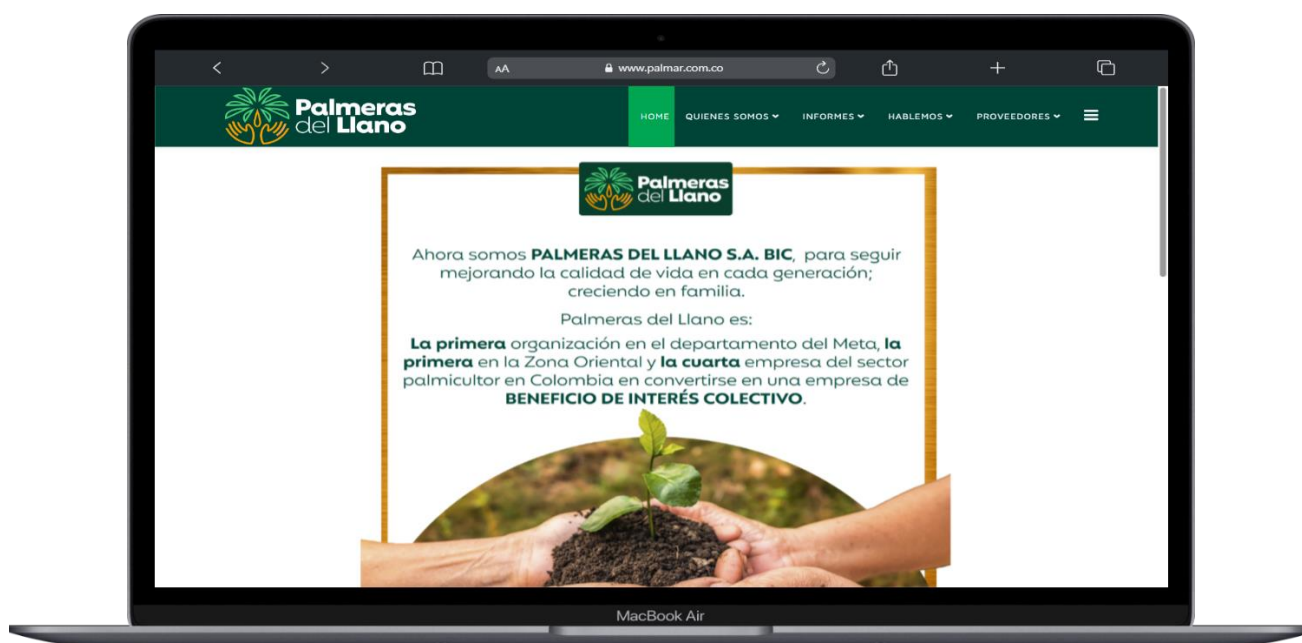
AA www.palmar.com.co

Palmeras del Llano

HOME QUIENES SOMOS INFORMES HABLEMOS PROVEEDORES

Palmeras del Llano

Ahora somos **PALMERAS DEL LLANO S.A. BIC**, para seguir mejorando la calidad de vida en cada generación; creciendo en familia.

Palmeras del Llano es:

**La primera** organización en el departamento del Meta, **la primera** en la Zona Oriental y **la cuarta** empresa del sector palmicultor en Colombia en convertirse en una empresa de **BENEFICIO DE INTERÉS COLECTIVO**.

MacBook Air